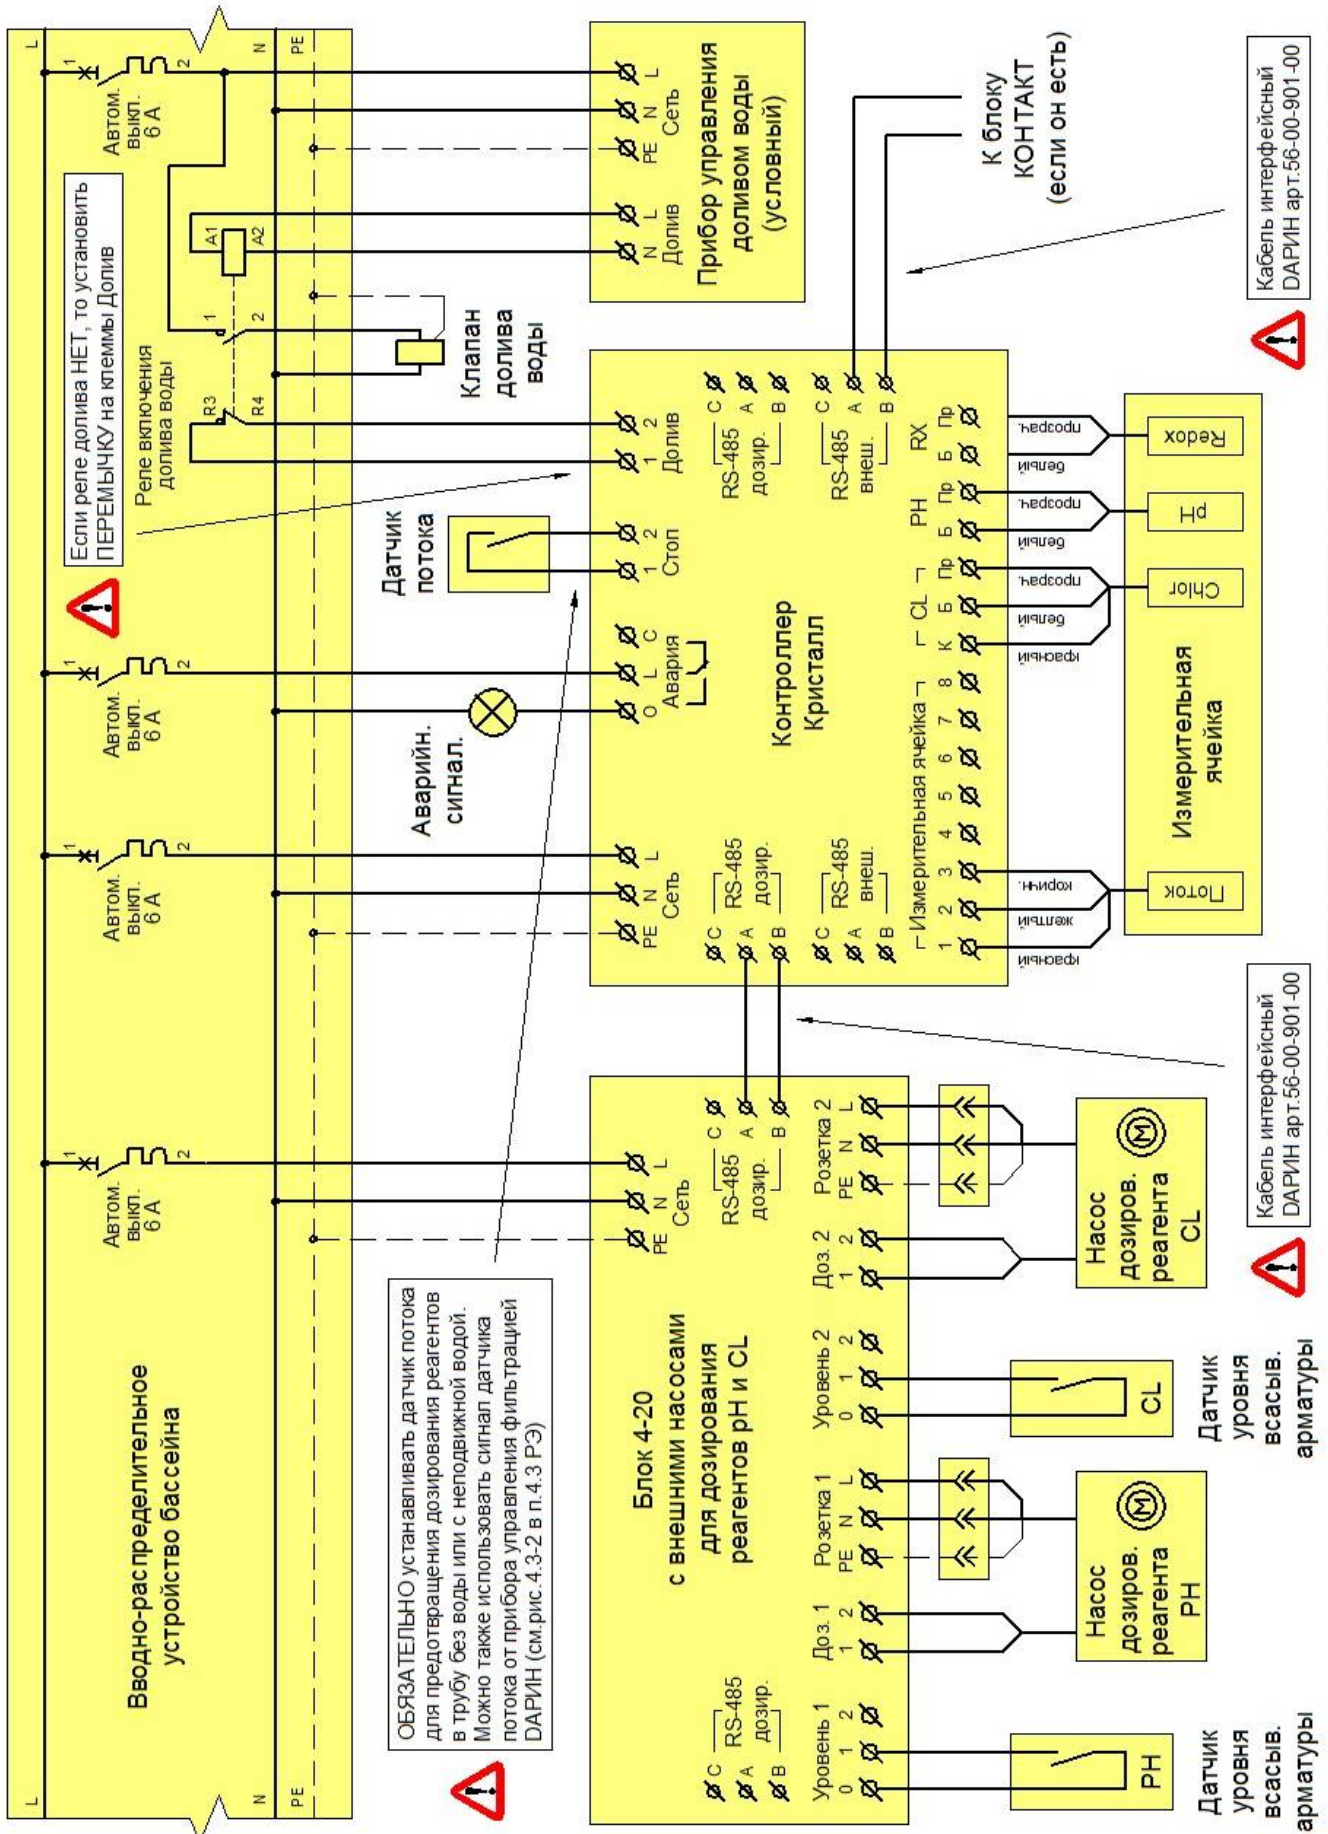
Вводно-распределительное устройство бассейна

L N PE

Автом. выкл. 6 А
1 2

Автом. выкл. 6 А
1 2

Автом. выкл. 6 А
1 2

Автом. выкл. 6 А
1 2

Если реле долива НЕТ, то установить ПЕРЕМЫЧКУ на клеммы Долив

Реле включения долива воды
A1 A2
1 2
R3 R4

Клапан долива воды

Прибор управления доливом воды (условный)
Сеть L N PE
Долив L N

К блоку КОНТАКТ (если он есть)

Кабель интерфейсный DARИН арт.56-00-901-00

Датчик потока

Аварийн. сигнал.

Контроллер Кристалл
Сеть L N PE
Авария O L C
Стоп 1 2
Долив 1 2
RS-485 дозир. C A B
RS-485 внеш. C A B
Измерительная ячейка 1 2 3 4 5 6 7 8
CL К Б Пр
PH Б Пр
RX Б Пр

красный желтый коричн. красный белый прозрач. белый прозрач. белый прозрач.

Измерительная ячейка
Поток Chlor pH Redox

Кабель интерфейсный DARИН арт.56-00-901-00

ОБЯЗАТЕЛЬНО устанавливать датчик потока для предотвращения дозирования реагентов в трубу без воды или с неподвижной водой. Можно также использовать сигнал датчика потока от прибора управления фильтрацией DARИН (см.рис.4.3-2 в п.4.3 РЭ)

Блок 4-20 с внешними насосами для дозирования реагентов pH и CL
Сеть L N PE
RS-485 дозир. C A B
RS-485 дозир. C A B
Розетка 2 PE N L
Доз. 2 1 2
Уровень 2 0 1 2
Розетка 1 PE N L
Доз. 1 1 2
Уровень 1 0 1 2

Насос дозиров. реагента CL
M

Насос дозиров. реагента PH
M

CL
Датчик уровня всасыв. арматуры

PH
Датчик уровня всасыв. арматуры